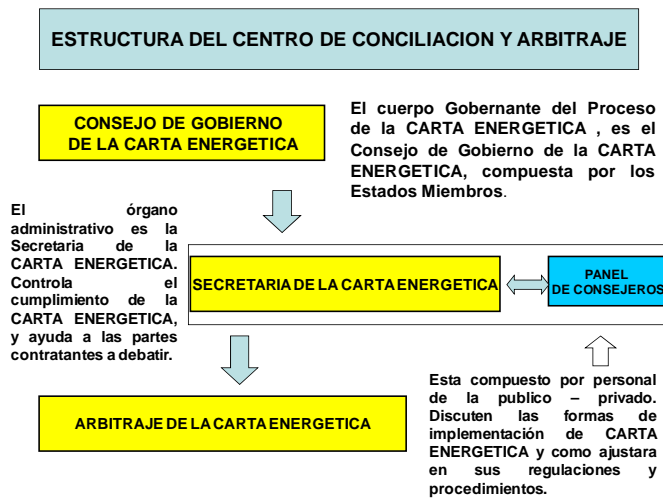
ESTRUCTURA DEL CENTRO DE CONCILIACION Y ARBITRAJE

CONSEJO DE GOBIERNO DE LA CARTA ENERGETICA

El cuerpo Gobernante del Proceso de la CARTA ENERGETICA , es el Consejo de Gobierno de la CARTA ENERGETICA, compuesta por los Estados Miembros.

El órgano administrativo es la Secretaria de la CARTA ENERGETICA. Controla el cumplimiento de la CARTA ENERGETICA, y ayuda a las partes contratantes a debatir.

SECRETARIA DE LA CARTA ENERGETICA

PANEL DE CONSEJEROS

ARBITRAJE DE LA CARTA ENERGETICA

Esta compuesto por personal de la publico – privado. Discuten las formas de implementación de CARTA ENERGETICA y como ajustara en sus regulaciones y procedimientos.